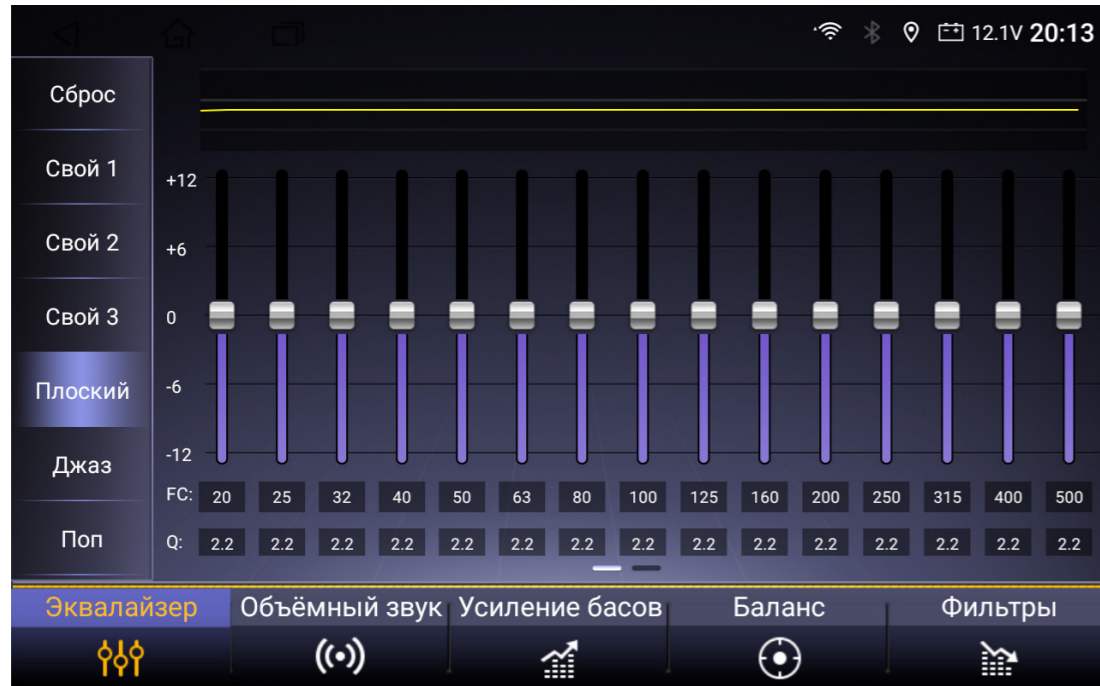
12.1V 20:13

Сброс
Свой 1
Свой 2
Свой 3
Плоский
Джаз
Поп

+12
+6
0
-6
-12

| FC: | 20 | 25 | 32 | 40 | 50 | 63 | 80 | 100 | 125 | 160 | 200 | 250 | 315 | 400 | 500 |
|---|---|---|---|---|---|---|---|---|---|---|---|---|---|---|---|
| Q: | 2.2 | 2.2 | 2.2 | 2.2 | 2.2 | 2.2 | 2.2 | 2.2 | 2.2 | 2.2 | 2.2 | 2.2 | 2.2 | 2.2 | 2.2 |

Эквалайзер
Объёмный звук
Усиление басов
Баланс
Фильтры